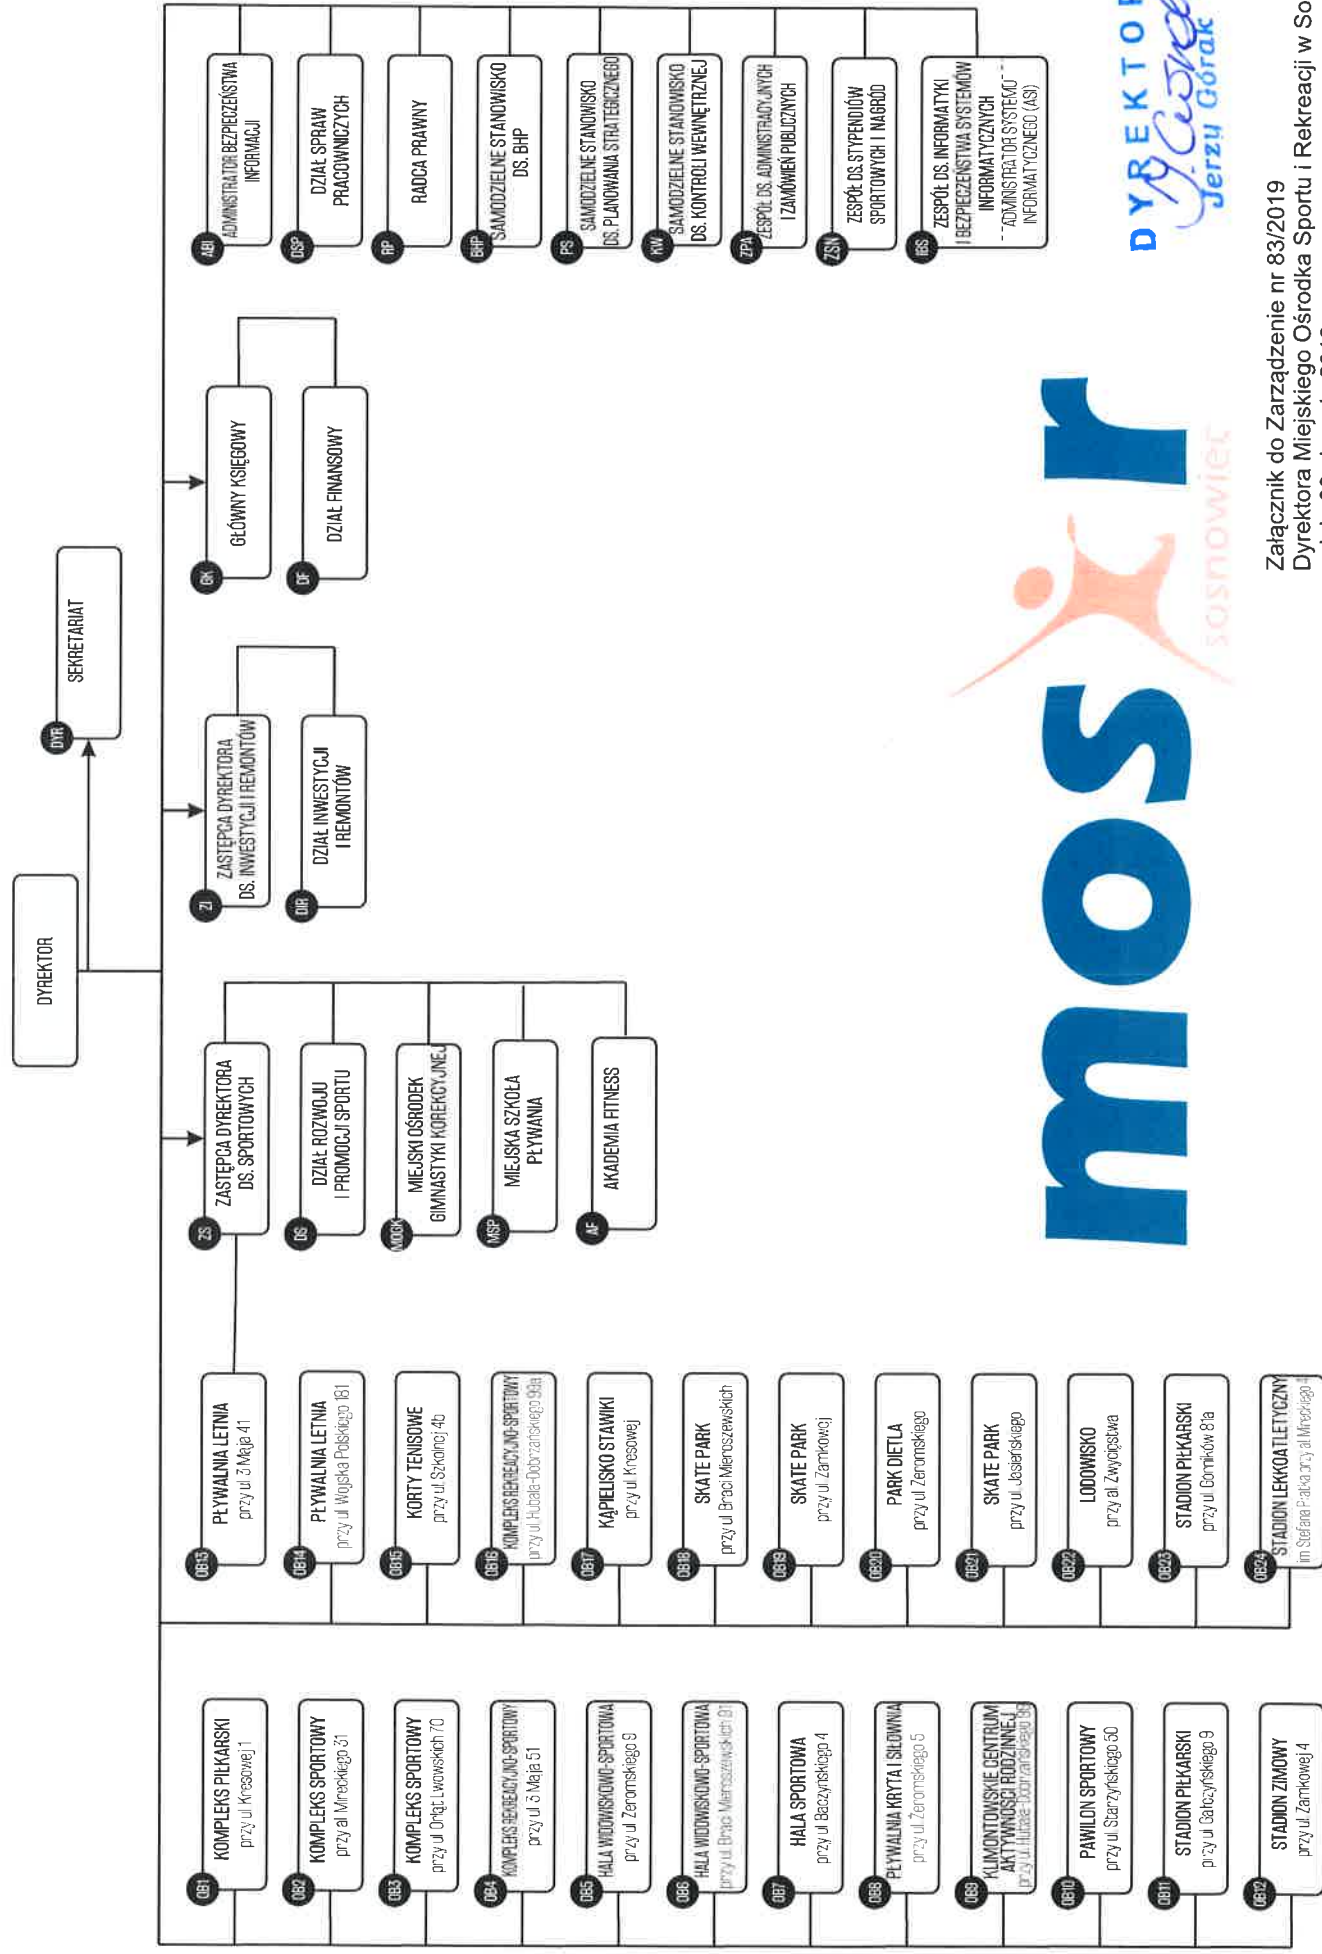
DYREKTOR

DYR SEKRETARIAT

ZS ZASTĘPCA DYREKTORA DS. SPORTOWYCH

DS DZIAŁ ROZWOJU I PROMOCJI SPORTU

MOGK MIEJSKI OŚRODEK GIMNASTYKI KOREKCYJNEJ

MSP MIEJSKA SZKOŁA PŁYWANIA

AF AKADEMIA FITNESS

ZI ZASTĘPCA DYREKTORA DS. INWESTYCJI I REMONTÓW

DIR DZIAŁ INWESTYCJI I REMONTÓW

GK GŁÓWNY KSIĘGOWY

DF DZIAŁ FINANSOWY

ABI ADMINISTRATOR BEZPIECZEŃSTWA INFORMACJI

DSP DZIAŁ SPRAW PRACOWNICZYCH

RP RADCA PRAWNY

BHP SAMODZIELNE STANOWISKO DS. BHP

PS SAMODZIELNE STANOWISKO DS. PLANOWANIA STRATEGICZNEGO

KW SAMODZIELNE STANOWISKO DS. KONTROLI WEWNĘTRZNEJ

ZPA ZESPÓŁ DS. ADMINISTRACYJNYCH I ZAMÓWIEŃ PUBLICZNYCH

ZSN ZESPÓŁ DS. STYPENDIÓW SPORTOWYCH I NAGRÓD

IBS ZESPÓŁ DS. INFORMATYKI I BEZPIECZEŃSTWA SYSTEMÓW INFORMATYCZNYCH - ADMINISTRATOR SYSTEMU INFORMATYCZNEGO (ASI)

OB1 KOMPLEKS PIŁKARSKI przy ul. Kresowej 1

OB2 KOMPLEKS SPORTOWY przy al. Mireckiego 31

OB3 KOMPLEKS SPORTOWY przy ul. Orląt Lwowskich 70

OB4 KOMPLEKS REKREACYJNO-SPORTOWY przy ul. 3 Maja 51

OB5 HALA WIDOWISKOWO-SPORTOWA przy ul. Żeromskiego 9

OB6 HALA WIDOWISKOWO-SPORTOWA przy ul. Braci Mieroszewskich 91

OB7 HALA SPORTOWA przy ul. Baczyńskiego 4

OB8 PŁYWALNIA KRYTA I SIŁOWNIA przy ul. Żeromskiego 5

OB9 KLIMONTOWSKIE CENTRUM AKTYWNOŚCI RODZINNEJ przy ul. Hubala-Dobrzańskiego 96

OB10 PAWILON SPORTOWY przy ul. Starzyńskiego 50

OB11 STADION PIŁKARSKI przy ul. Gałczyńskiego 9

OB12 STADION ZIMOWY przy ul. Zamkowej 4

OB13 PŁYWALNIA LETNIA przy ul. 3 Maja 41

OB14 PŁYWALNIA LETNIA przy ul. Wojska Polskiego 181

OB15 KORTY TENISOWE przy ul. Szkolnej 4b

OB16 KOMPLEKS REKREACYJNO-SPORTOWY przy ul. Hubala-Dobrzańskiego 99a

OB17 KĄPIELISKO STAWIKI przy ul. Kresowej

OB18 SKATE PARK przy ul. Braci Mieroszewskich

OB19 SKATE PARK przy ul. Zamkowej

OB20 PARK DIETLA przy ul. Żeromskiego

OB21 SKATE PARK przy ul. Jasieńskiego

OB22 LODOWISKO przy al. Zwycięstwa

OB23 STADION PIŁKARSKI przy ul. Górników 81a

OB24 STADION LEKKOATLETYCZNY im. Stefana Płatka przy al. Mireckiego 4

mosir sosnowiec

DYREKTOR
Jerzy Górak

Załącznik do Zarządzenie nr 83/2019
Dyrektora Miejskiego Ośrodka Sportu i Rekreacji w So